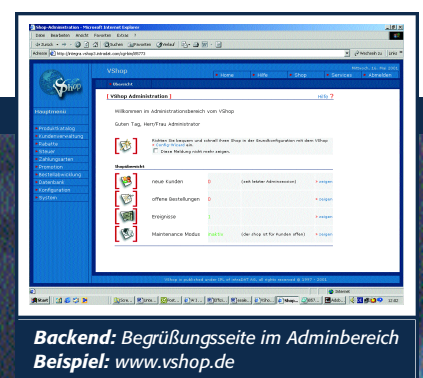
VShop-Administration - Microsoft Internet Explorer

Datei Bearbeiten Ansicht Favoriten Extras ?

Zurück Suchen Favoriten Verlauf

Adresse http://shop.vshop.de/admin/index.php?PHPSESSID=...

Wechseln zu Links

VShop

Mittwoch, 21. Mai 2003

Home Hilfe Shop Services Abmelden

Übersicht

Hauptmenü

Produktkatalog
Kundenverwaltung
Rabatte
Steuer
Zahlungsarten
Promotion
Bestellabwicklung
Datenbank
Konfiguration
System

VShop Administration

Hilfe ?

Willkommen im Administrationsbereich von VShop

Guten Tag, Herr/Frau Administrator

Richten Sie bequem und schnell Ihren Shop in der Grundkonfiguration mit dem VShop Config Wizard ein.

Diese Meldung nicht mehr zeigen.

Shopübersicht

neue Kunden 0 (seit letztem Adminlogin) » zeigen

offene Bestellungen 0 » zeigen

Ereignisse 1 » zeigen

Maintenance Modus inaktiv (der shop ist für Kunden offen) » zeigen

VShop is published under GPL of www.vshop.de, all rights reserved © 1997 - 2003

Internet

Start 12:02

Backend: Begrüßungsseite im Adminbereich
Beispiel: www.vshop.de